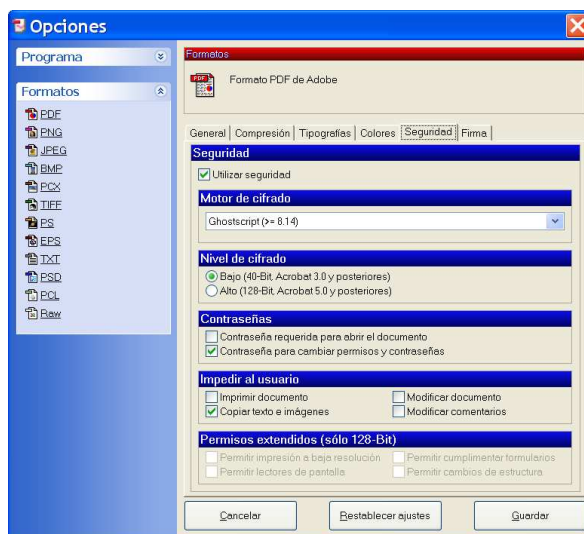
Opciones

Programa

Formatos

PDF
PNG
JPEG
BMP
PCX
TIFF
PS
EPS
TXT
PSD
PCL
Raw

Formatos

Formato PDF de Adobe

General | Compresión | Tipografías | Colores | Seguridad | Firma

Seguridad

Utilizar seguridad

Motor de cifrado

Ghostscript (>= 8.14)

Nivel de cifrado

Bajo (40-Bit, Acrobat 3.0 y posteriores)
Alto (128-Bit, Acrobat 5.0 y posteriores)

Contraseñas

Contraseña requerida para abrir el documento
Contraseña para cambiar permisos y contraseñas

Impedir al usuario

Imprimir documento
Modificar documento
Copiar texto e imágenes
Modificar comentarios

Permisos extendidos (sólo 128-Bit)

Permitir impresión a baja resolución
Permitir cumplimentar formularios
Permitir lectores de pantalla
Permitir cambios de estructura

Cancelar
Restablecer ajustes
Guardar